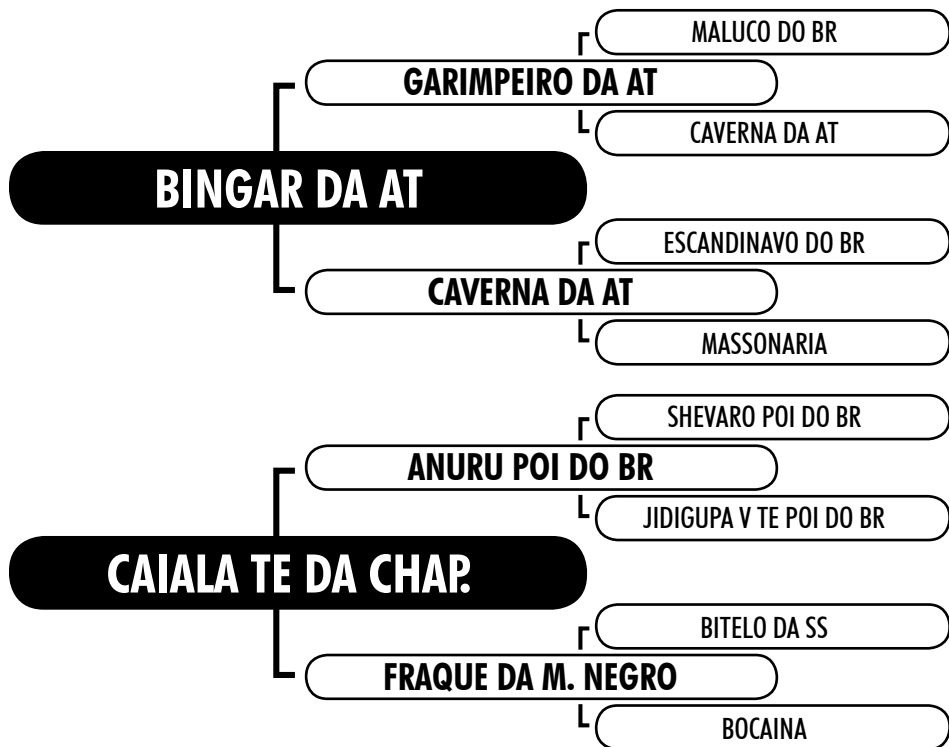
MALUCO DO BR

GARIMPEIRO DA AT

CAVERNA DA AT

BINGAR DA AT

ESCANDINAVO DO BR

CAVERNA DA AT

MASSONARIA

SHEVARO POI DO BR

ANURU POI DO BR

JIDIGUPA V TE POI DO BR

CAIALA TE DA CHAP.

BITELO DA SS

FRAQUE DA M. NEGRO

BOCAINA